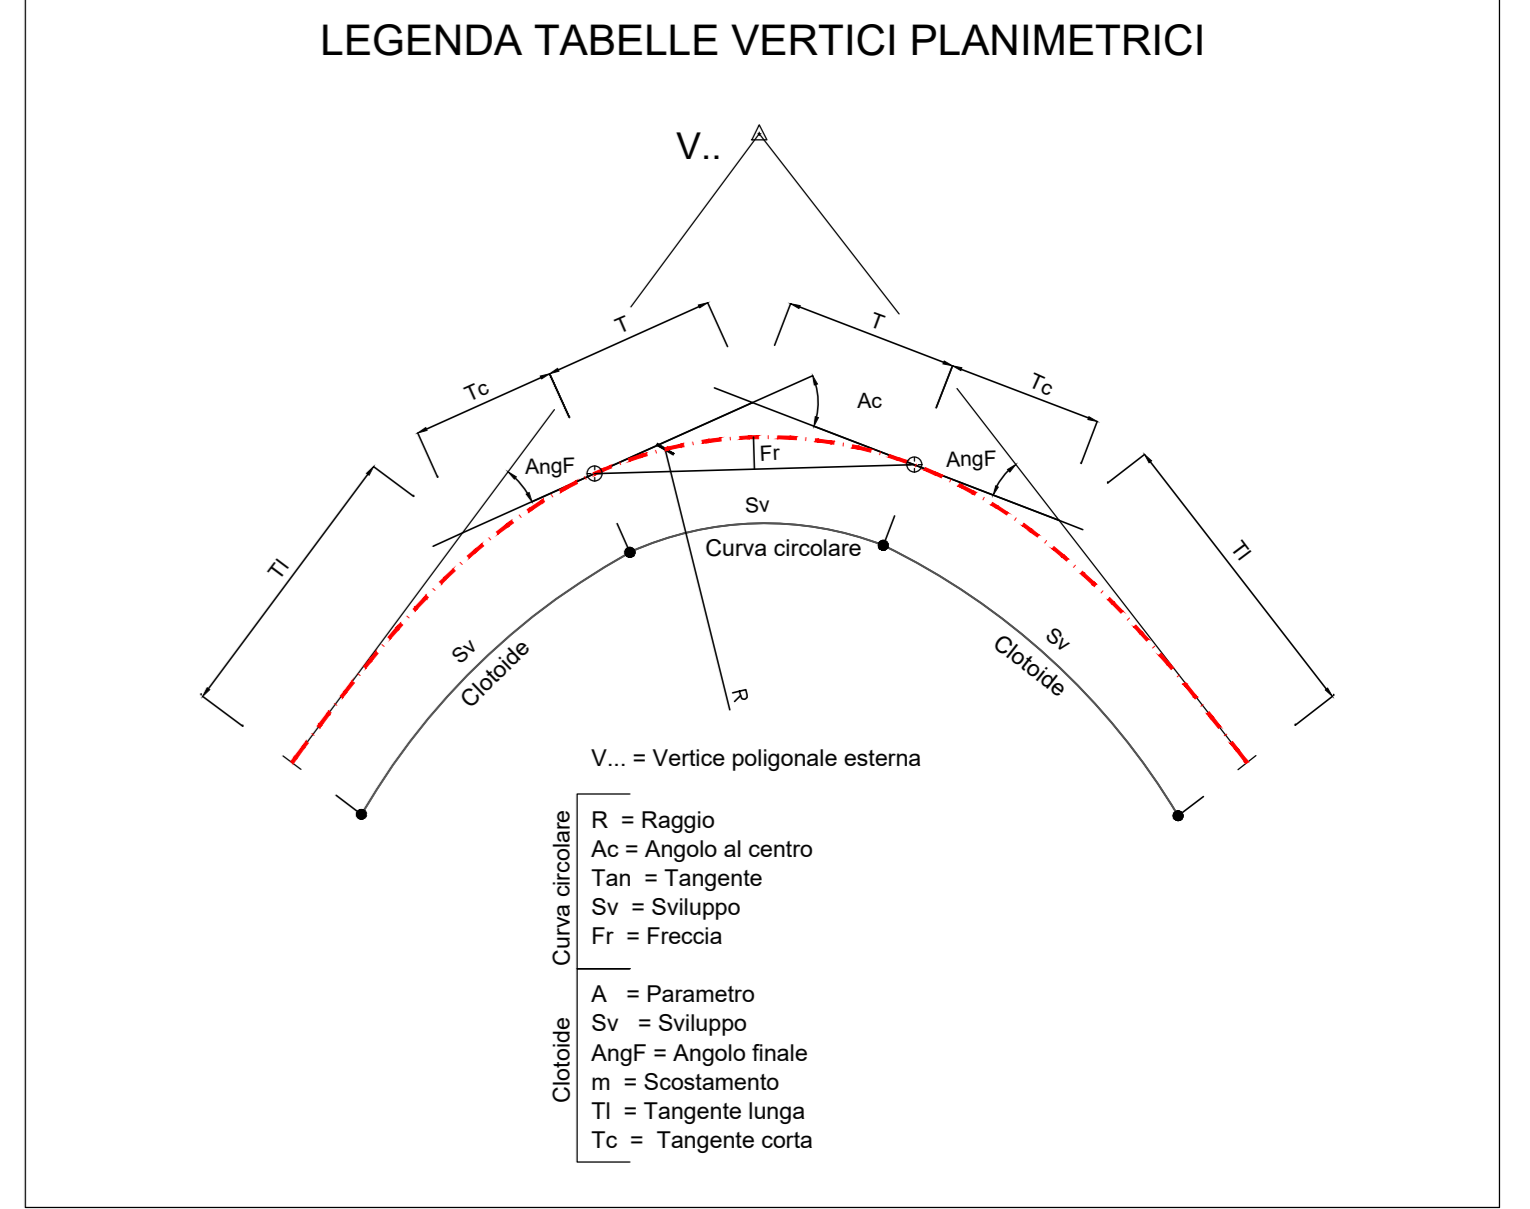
LEGENDA TABELLE VERTICI PLANIMETRICI

V..

T

T

Tc

Tc

Ac

AngF

AngF

Fr

Sv

Curva circolare

Tl

Tl

Sv

Clotoide

Sv

Clotoide

R

V... = Vertice poligonale esterna

Curva circolare

R = Raggio
Ac = Angolo al centro
Tan = Tangente
Sv = Sviluppo
Fr = Freccia

Clotoide

A = Parametro
Sv = Sviluppo
AngF = Angolo finale
m = Scostamento
Tl = Tangente lunga
Tc = Tangente corta